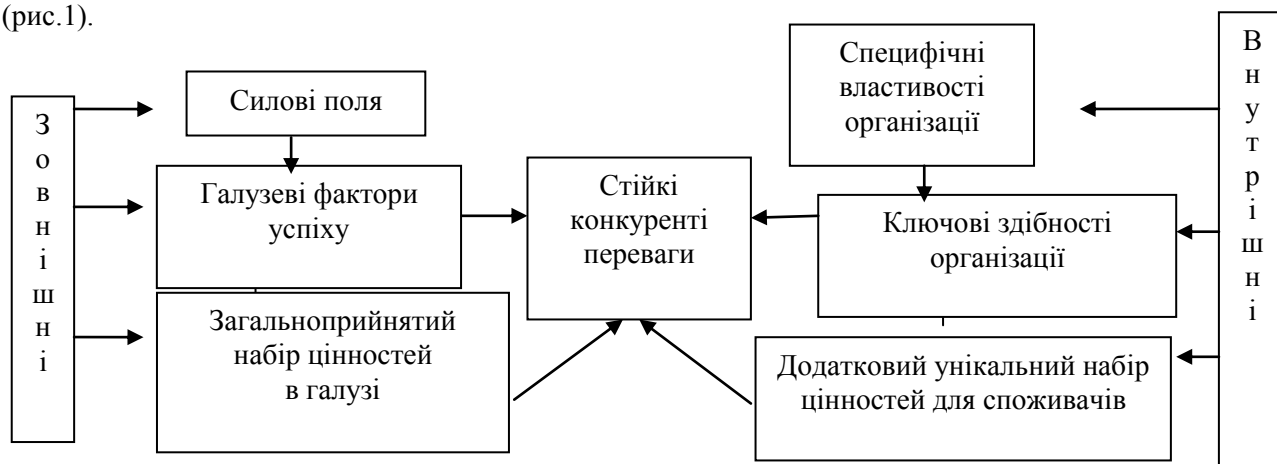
(рис.1).

Зовнішні

Силові поля

Галузеві фактори успіху

Загальноприйнятий набір цінностей в галузі

Стійкі конкурентні переваги

Специфічні властивості організації

Ключові здібності організації

Додатковий унікальний набір цінностей для споживачів

Внутрішні